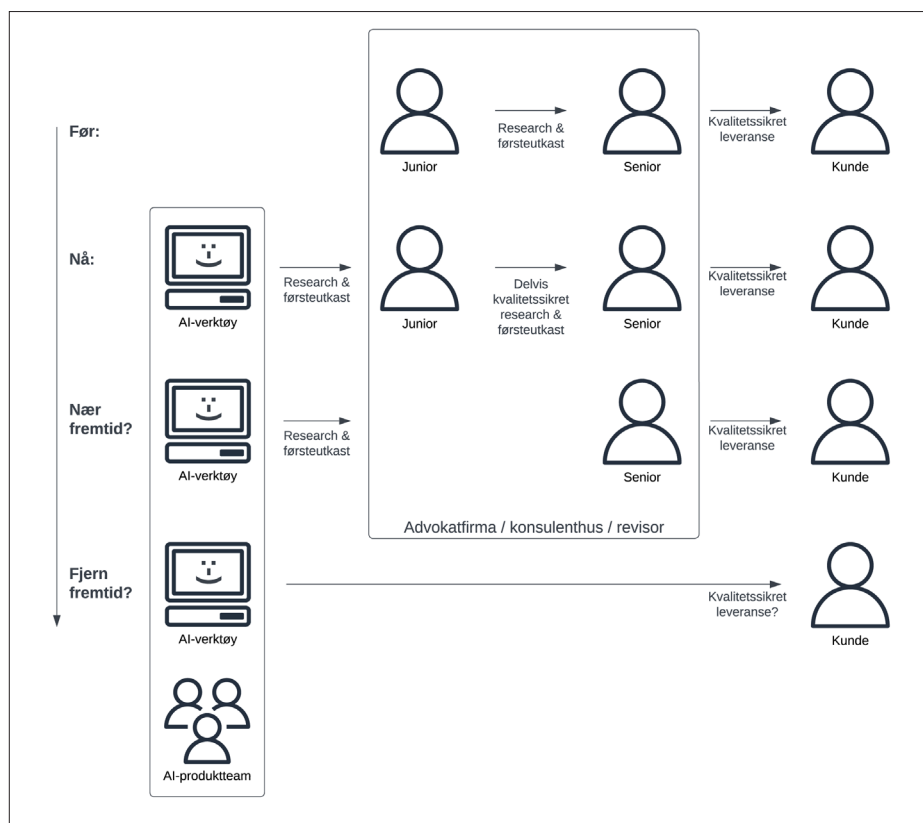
Før:

Junior

Research & førsteutkast

Senior

Kvalitetssikret leveranse

Kunde

Nå:

AI-verktøy

Research & førsteutkast

Junior

Delvis kvalitetssikret research & førsteutkast

Senior

Kvalitetssikret leveranse

Kunde

Nær fremtid?

AI-verktøy

Research & førsteutkast

Senior

Kvalitetssikret leveranse

Kunde

Advokatfirma / konsulenthus / revisor

Fjern fremtid?

AI-verktøy

Kvalitetssikret leveranse?

Kunde

AI-produktteam